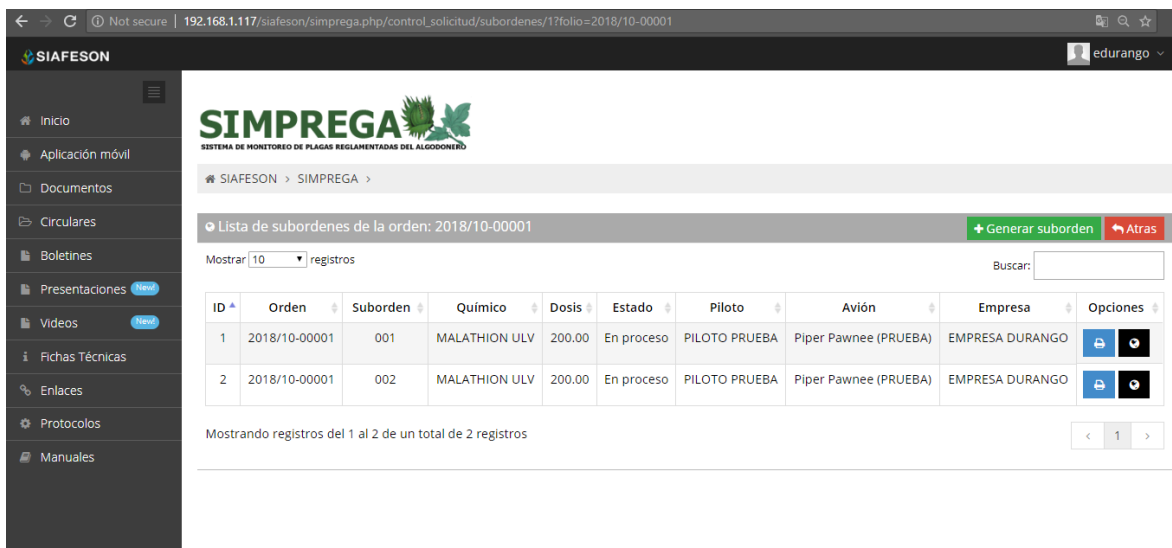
Not secure | 192.168.1.117/siafeson/simprega.php/control_solicitud/subordenes/1?folio=2018/10-00001

SIAFESON

edurango

Inicio
Aplicación móvil
Documentos
Circulares
Boletines
Presentaciones New!
Videos New!
Fichas Técnicas
Enlaces
Protocolos
Manuales

SIMPREGA
SISTEMA DE MONITOREO DE PLAGAS REGLAMENTADAS DEL ALGODONERO

SIAFESON > SIMPREGA >

Lista de subordenes de la orden: 2018/10-00001

+ Generar suborden
Atras

Mostrar 10 registros

Buscar:

| ID | Orden | Suborden | Químico | Dosis | Estado | Piloto | Avión | Empresa | Opciones |
|---|---|---|---|---|---|---|---|---|---|
| 1 | 2018/10-00001 | 001 | MALATHION ULV | 200.00 | En proceso | PILOTO PRUEBA | Piper Pawnee (PRUEBA) | EMPRESA DURANGO | |
| 2 | 2018/10-00001 | 002 | MALATHION ULV | 200.00 | En proceso | PILOTO PRUEBA | Piper Pawnee (PRUEBA) | EMPRESA DURANGO | |

Mostrando registros del 1 al 2 de un total de 2 registros

‹ 1 ›